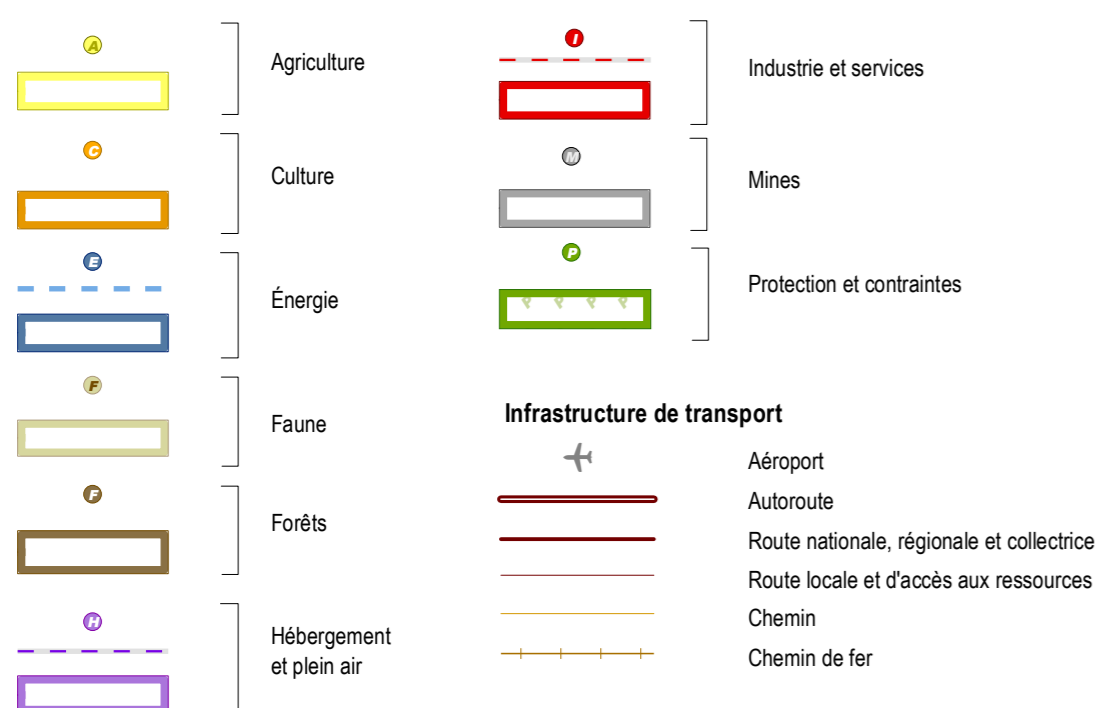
A

Agriculture

C

Culture

E

Énergie

F

Faune

F

Forêts

H

Hébergement et plein air

I

Industrie et services

M

Mines

P

Protection et contraintes

Infrastructure de transport

Aéroport

Autoroute

Route nationale, régionale et collectrice

Route locale et d'accès aux ressources

Chemin

Chemin de fer